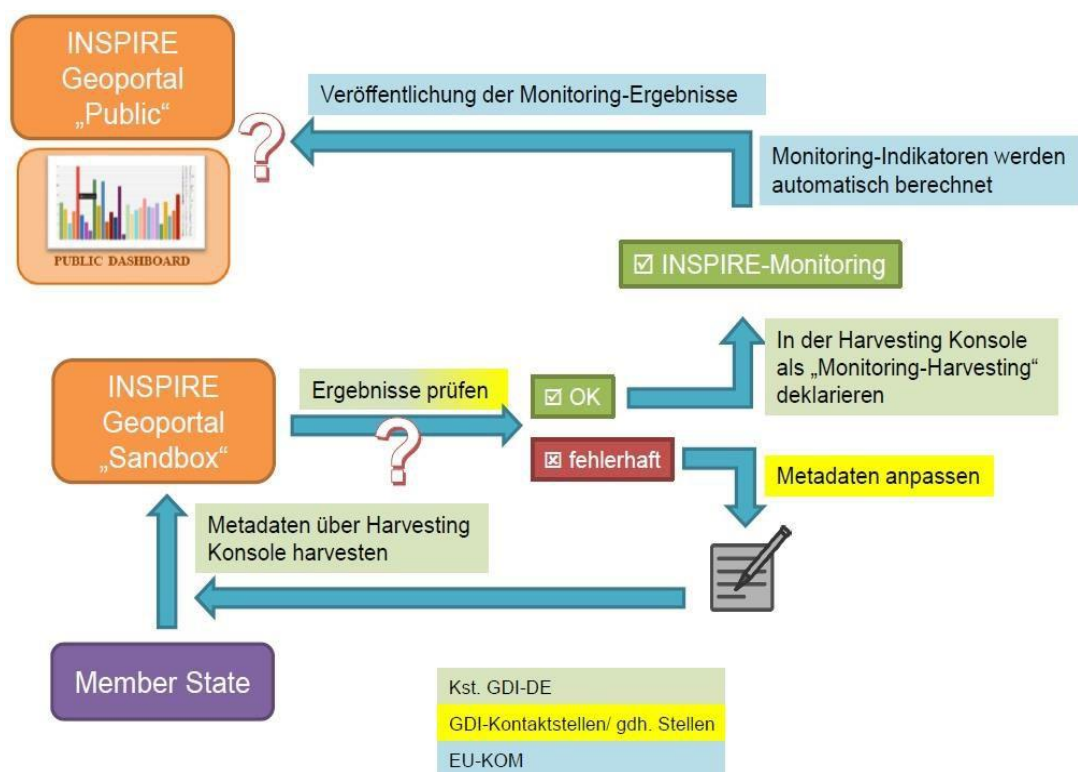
INSPIRE Geoportal „Public“

PUBLIC DASHBOARD

Veröffentlichung der Monitoring-Ergebnisse

Monitoring-Indikatoren werden automatisch berechnet

☑ INSPIRE-Monitoring

INSPIRE Geoportal „Sandbox“

Ergebnisse prüfen

☑ OK

In der Harvesting Konsole als „Monitoring-Harvesting“ deklarieren

☒ fehlerhaft

Metadaten anpassen

Metadaten über Harvesting Konsole harvesten

Member State

Kst. GDI-DE

GDI-Kontaktstellen/ gdh. Stellen

EU-KOM